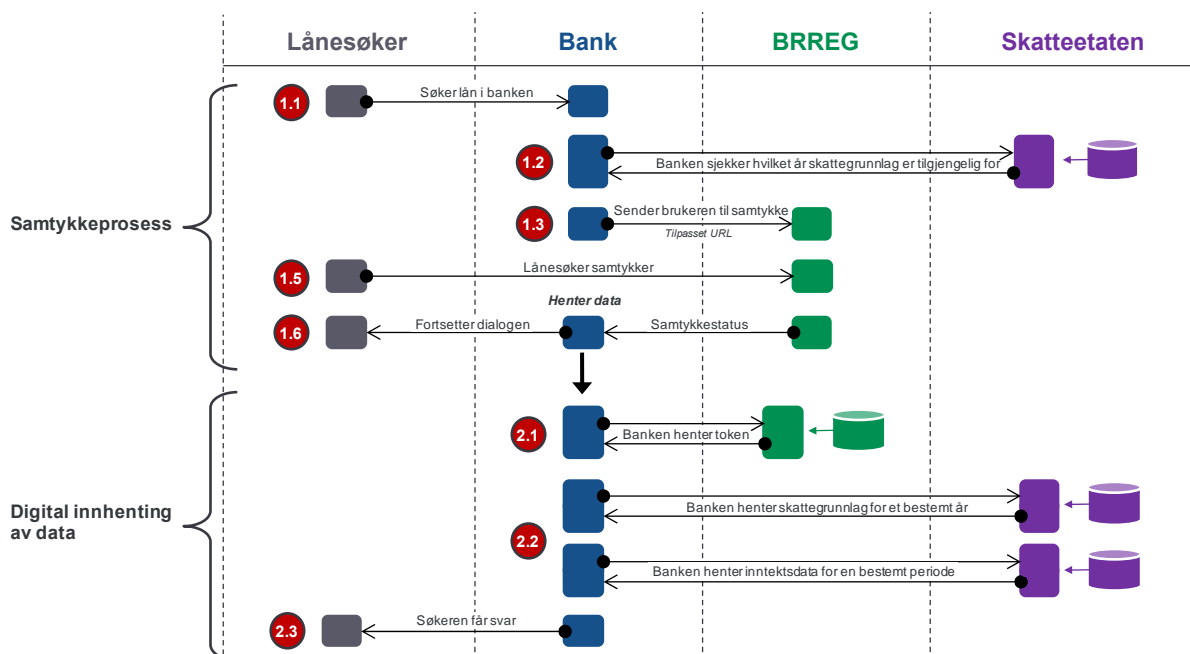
Lånesøker

Bank

BRREG

Skatteetaten

Samtykkeprosess

1.1

Søker lån i banken

1.2

Banken sjekker hvilket år skattegrunnlag er tilgjengelig for

1.3

Sender brukeren til samtykke

Tilpasset URL

1.5

Lånesøker samtykker

Henter data

1.6

Fortsetter dialogen

Samtykkestatus

Digital innhenting av data

2.1

Banken henter token

2.2

Banken henter skattegrunnlag for et bestemt år

Banken henter inntektsdata for en bestemt periode

2.3

Søkeren får svar